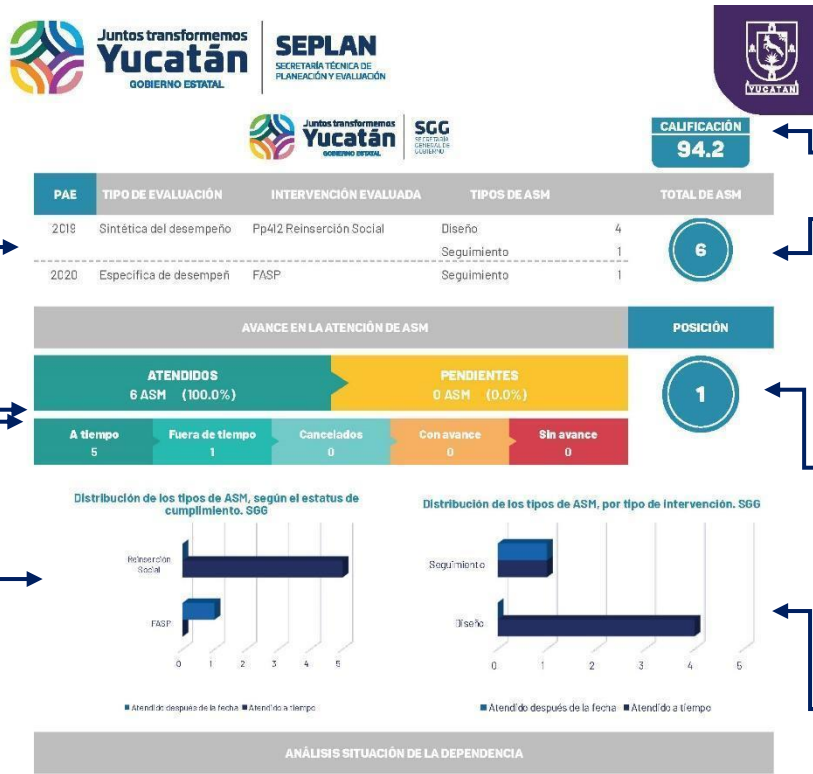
Juntos transformemos Yucatán GOBIERNO ESTATAL

SEPLAN SECRETARÍA TÉCNICA DE PLANEACIÓN Y EVALUACIÓN

YUCATÁN

Juntos transformemos Yucatán GOBIERNO ESTATAL

SGG SECRETARÍA GENERAL DE GOBIERNO

CALIFICACIÓN
94.2

| PAE | TIPO DE EVALUACIÓN | INTERVENCIÓN EVALUADA | TIPOS DE ASM | | TOTAL DE ASM |
|---|---|---|---|---|---|
| 2019 | Sintética del desempeño | Pp412 Reinserción Social | Diseño | 4 | 6 |
| | | | Seguimiento | 1 | |
| 2020 | Especifica de desempeñ | FASP | Seguimiento | 1 | |

AVANCE EN LA ATENCIÓN DE ASM

POSICIÓN

ATENDIDOS
6 ASM (100.0%)

PENDIENTES
0 ASM (0.0%)

1

| A tiempo | Fuera de tiempo | Cancelados | Con avance | Sin avance |
|---|---|---|---|---|
| 5 | 1 | 0 | 0 | 0 |

Distribución de los tipos de ASM, según el estatus de cumplimiento. SGG

Reinserción Social

FASP

0 1 2 3 4 5

■ Atendido después de la fecha ■ Atendido a tiempo

Distribución de los tipos de ASM, por tipo de intervención. SGG

Seguimiento

Diseño

0 1 2 3 4 5

■ Atendido después de la fecha ■ Atendido a tiempo

ANÁLISIS SITUACIÓN DE LA DEPENDENCIA